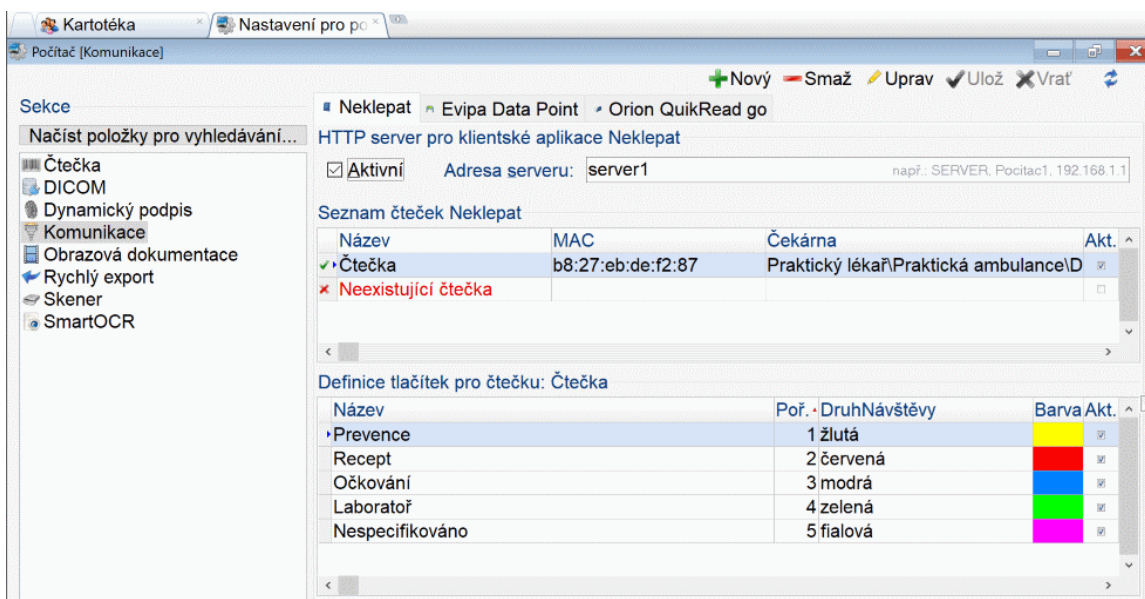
Kartotéka × Nastavení pro po ×

Počítač [Komunikace]

Nový Smaž Uprav Ulož Vrať

Sekce

Načíst položky pro vyhledávání...

Čtečka
DICOM
Dynamický podpis
Komunikace
Obrazová dokumentace
Rychlý export
Skener
SmartOCR

Neklepat Evipa Data Point Orion QuikRead go

HTTP server pro klientské aplikace Neklepat

Aktivní Adresa serveru: server1 např.: SERVER, Pocitac1, 192.168.1.1

Seznam čteček Neklepat

| Název | MAC | Čekárna | Akt. |
|---|---|---|---|
| Čtečka | b8:27:eb:de:f2:87 | Praktický lékař\Praktická ambulance\D | ☑ |
| Neexistující čtečka | | | ☐ |

Definice tlačítek pro čtečku: Čtečka

| Název | Poř. | DruhNávštěvy | Barva | Akt. |
|---|---|---|---|---|
| Prevence | 1 | žlutá | | ☑ |
| Recept | 2 | červená | | ☑ |
| Očkování | 3 | modrá | | ☑ |
| Laboratoř | 4 | zelená | | ☑ |
| Nespecifikováno | 5 | fialová | | ☑ |